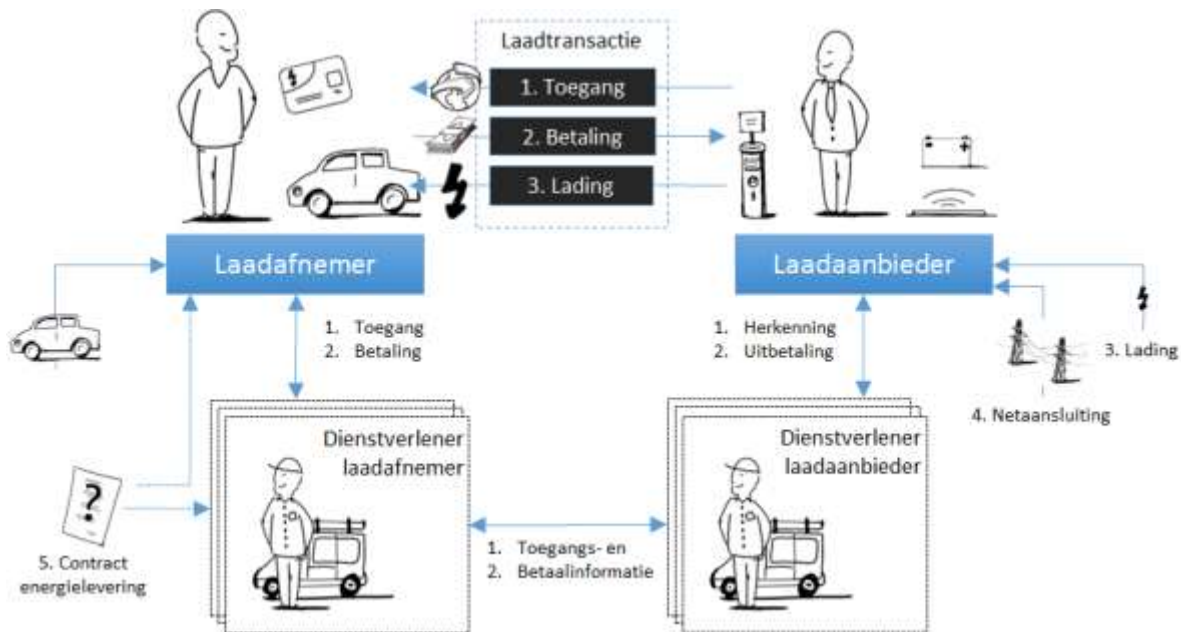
Laadtransactie

1. Toegang

2. Betaling

3. Lading

Laadafnemer

Laadaanbieder

1. Toegang
2. Betaling

1. Herkenning
2. Uitbetaling

3. Lading

4. Netaansluiting

Dienstverlener laadafnemer

Dienstverlener laadaanbieder

?

5. Contract energielevering

1. Toegangs- en
2. Betaalinformatie